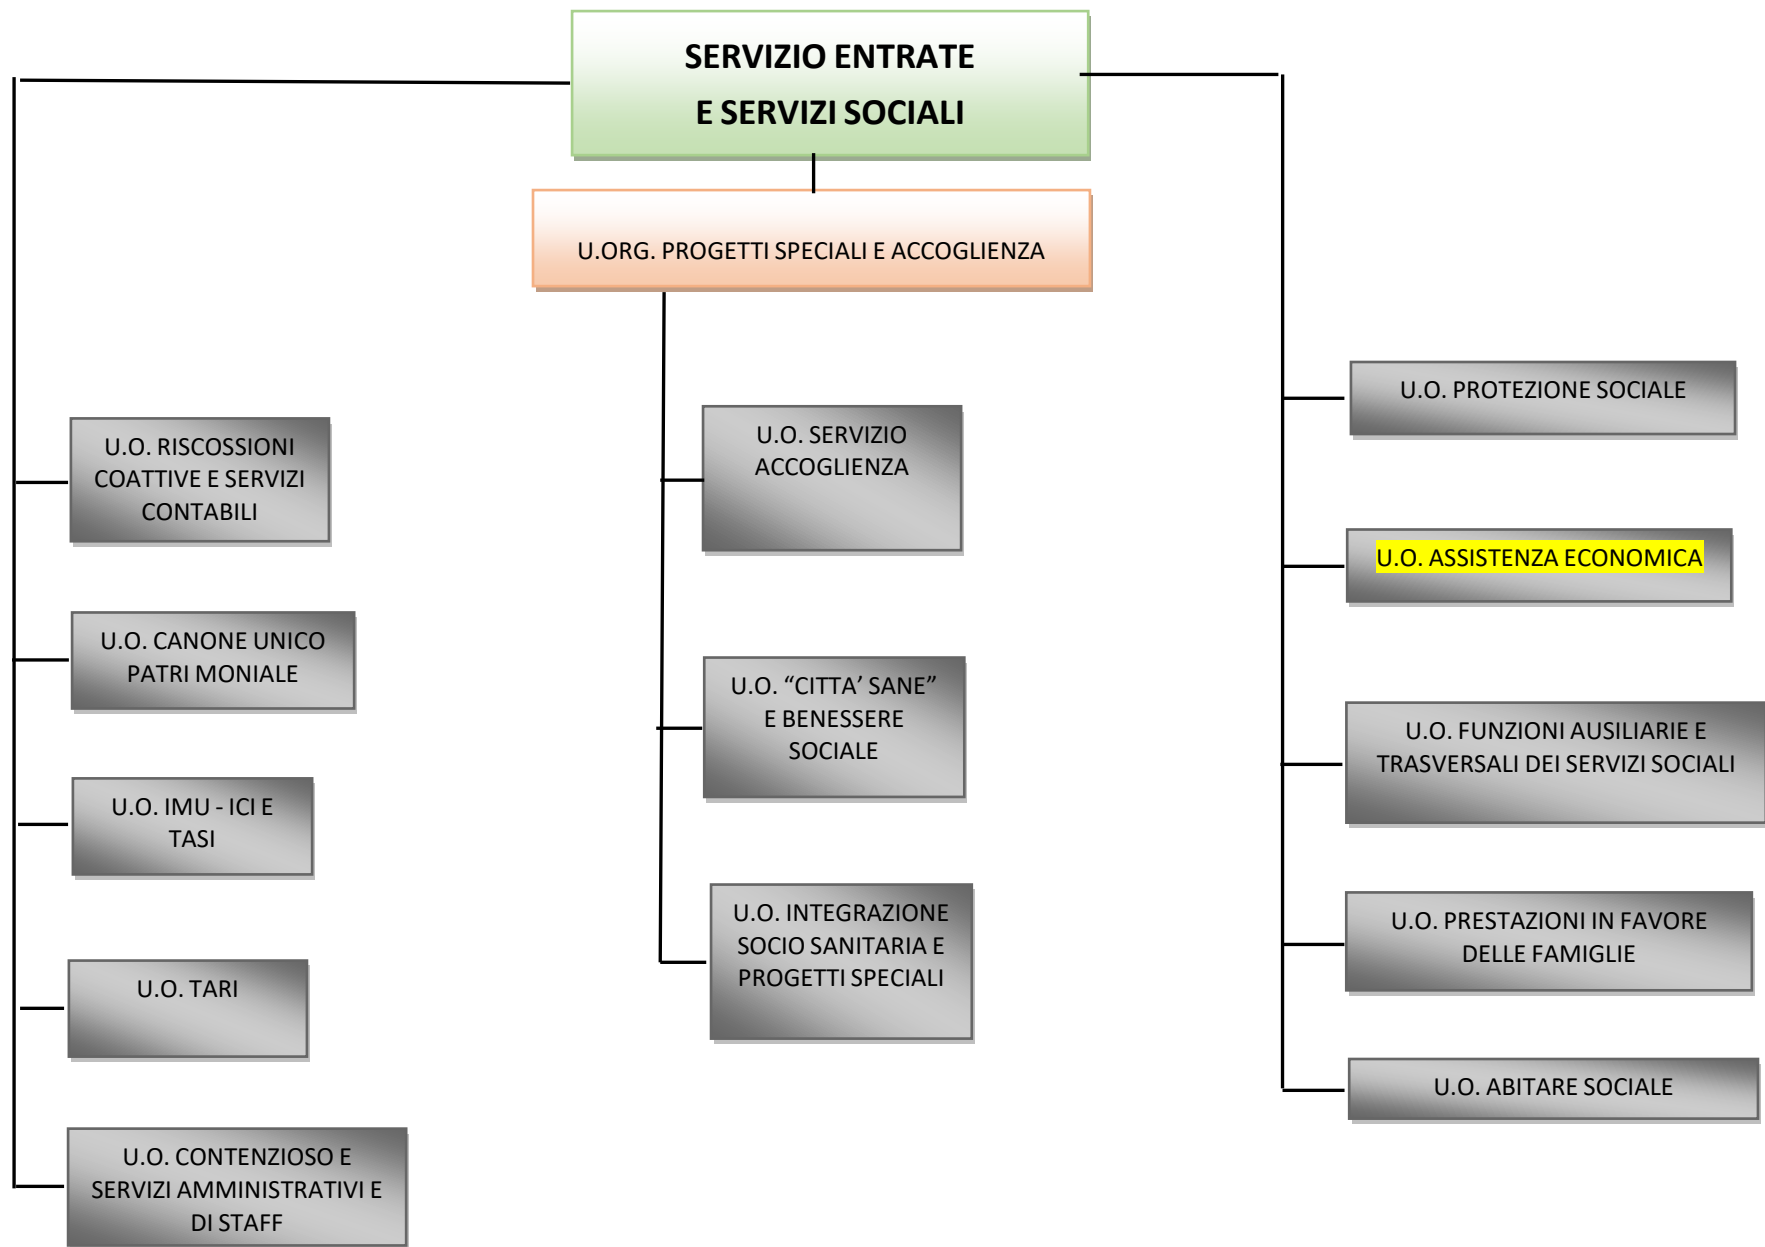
SERVIZIO ENTRATE
E SERVIZI SOCIALI

U.ORG. PROGETTI SPECIALI E ACCOGLIENZA

U.O. RISCOSSIONI COATTIVE E SERVIZI CONTABILI

U.O. CANONE UNICO PATRI MONIALE

U.O. IMU - ICI E TASI

U.O. TARI

U.O. CONTENZIOSO E SERVIZI AMMINISTRATIVI E DI STAFF

U.O. SERVIZIO ACCOGLIENZA

U.O. “CITTA’ SANE” E BENESSERE SOCIALE

U.O. INTEGRAZIONE SOCIO SANITARIA E PROGETTI SPECIALI

U.O. PROTEZIONE SOCIALE

U.O. ASSISTENZA ECONOMICA

U.O. FUNZIONI AUSILIARIE E TRASVERSALI DEI SERVIZI SOCIALI

U.O. PRESTAZIONI IN FAVORE DELLE FAMIGLIE

U.O. ABITARE SOCIALE